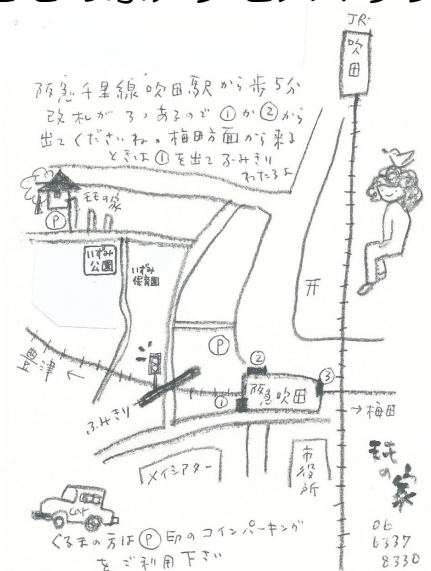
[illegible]

JR 吹田

阪急千里線吹田駅から歩5分
改札が3つあるので①か②から
出てくださいね。梅田方面から来る
ときは①を出てふみきり
わたるよ

P
ももの家

いずみ公園
いずみ保育園

P

②
阪急吹田
③
①

← 豊津
ふみきり
→ 梅田

メイシアター
市役所

もも の 家

CAR

くるまの方は P 印のコインパーキング
をご利用下さい

06
6337
8330